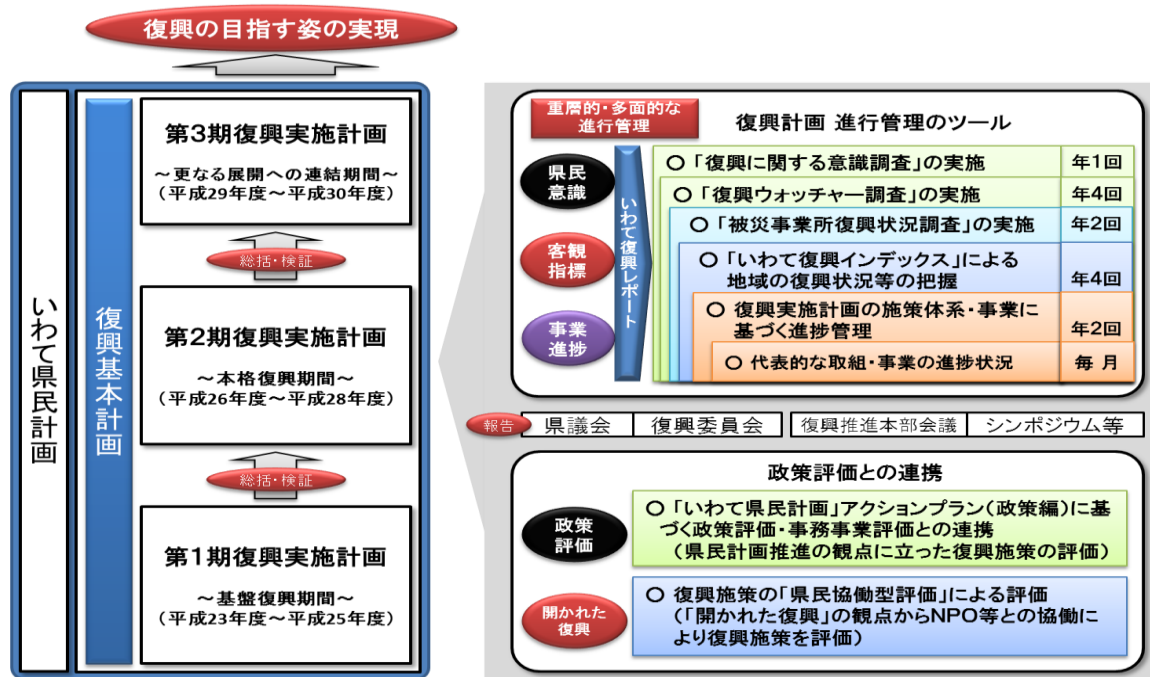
復興の目指す姿の実現

いわて県民計画

復興基本計画

第3期復興実施計画
～更なる展開への連結期間～
（平成29年度～平成30年度）

総括・検証

第2期復興実施計画
～本格復興期間～
（平成26年度～平成28年度）

総括・検証

第1期復興実施計画
～基盤復興期間～
（平成23年度～平成25年度）

重層的・多面的な進行管理

復興計画 進行管理のツール

県民意識

客観指標

事業進捗

いわて復興レポート

○「復興に関する意識調査」の実施 | 年1回
○「復興ウォッチャー調査」の実施 | 年4回
○「被災事業所復興状況調査」の実施 | 年2回
○「いわて復興インデックス」による地域の復興状況等の把握 | 年4回
○ 復興実施計画の施策体系・事業に基づく進捗管理 | 年2回
○ 代表的な取組・事業の進捗状況 | 毎 月

報告 県議会 復興委員会 復興推進本部会議 シンポジウム等

政策評価との連携

政策評価

○「いわて県民計画」アクションプラン（政策編）に基づく政策評価・事務事業評価との連携（県民計画推進の観点に立った復興施策の評価）

開かれた復興

○ 復興施策の「県民協働型評価」による評価（「開かれた復興」の観点からNPO等との協働により復興施策を評価）